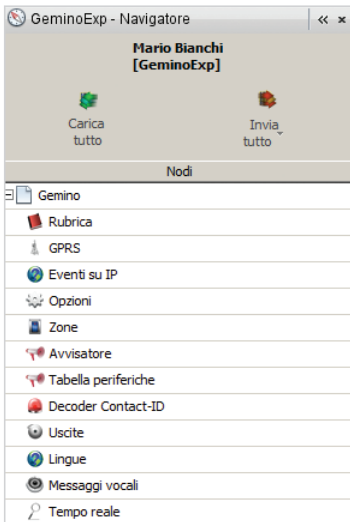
GeminoExp - Navigatore
« ×

Mario Bianchi
[GeminoExp]

Carica tutto

Invia tutto

Nodi

Gemino
Rubrica
GPRS
Eventi su IP
Opzioni
Zone
Avvisatore
Tabella periferiche
Decoder Contact-ID
Uscite
Lingue
Messaggi vocali
Tempo reale